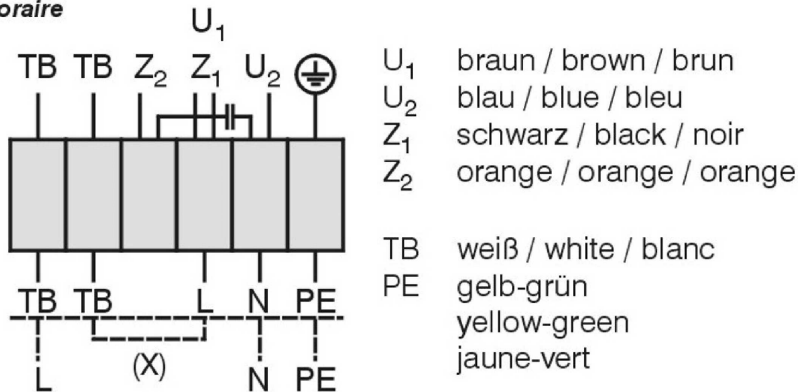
oraire

$U_1$

TB TB $Z_2$ $Z_1$ $U_2$

TB TB L N PE

L (X) N PE

$U_1$ braun / brown / brun
$U_2$ blau / blue / bleu
$Z_1$ schwarz / black / noir
$Z_2$ orange / orange / orange

TB weiß / white / blanc
PE gelb-grün
yellow-green
jaune-vert